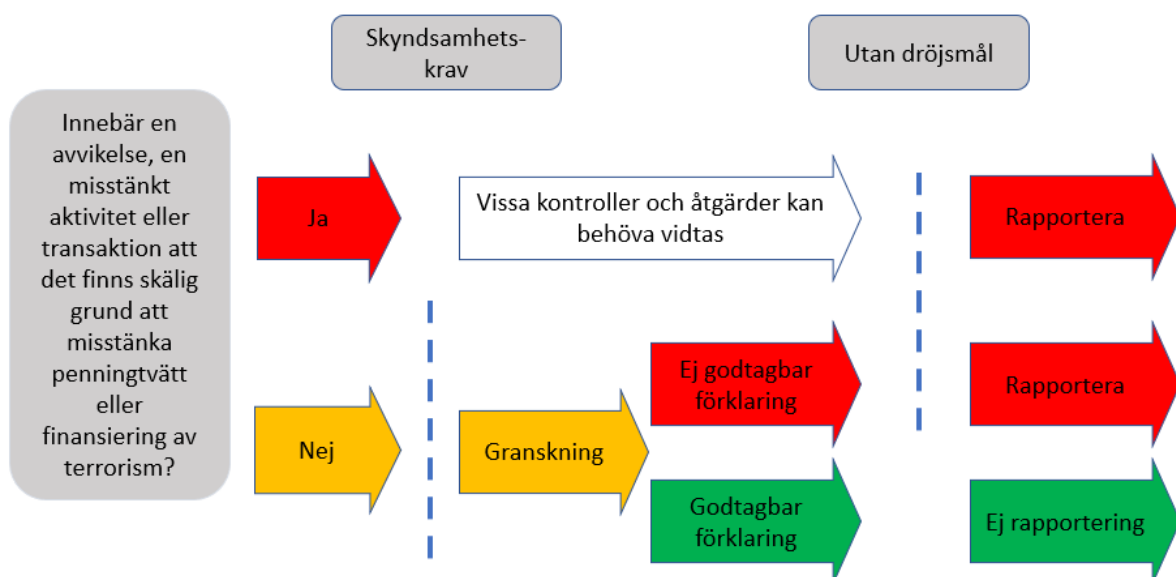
Skyndsamhetskrav

Utan dröjsmål

Innebär en avvikelse, en misstänkt aktivitet eller transaktion att det finns skälig grund att misstänka penningtvätt eller finansiering av terrorism?

Ja

Vissa kontroller och åtgärder kan behöva vidtas

Rapportera

Nej

Granskning

Ej godtagbar förklaring

Rapportera

Godtagbar förklaring

Ej rapportering